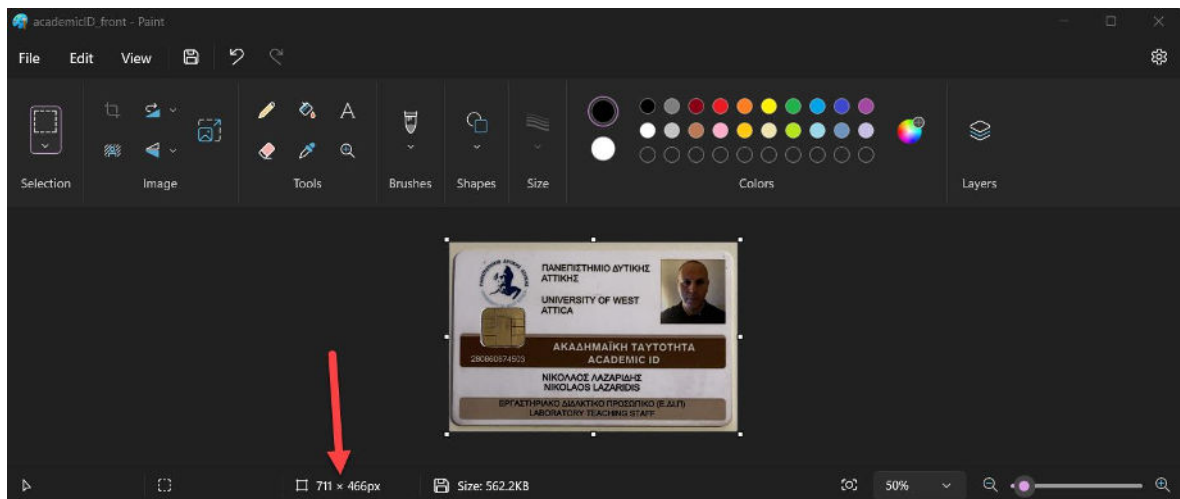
academicID_front - Paint

File Edit View

Selection Image Tools Brushes Shapes Size Colors Layers

ΠΑΝΕΠΙΣΤΗΜΙΟ ΔΥΤΙΚΗΣ ΑΤΤΙΚΗΣ

UNIVERSITY OF WEST ATTICA

280860574503

ΑΚΑΔΗΜΑΪΚΗ ΤΑΥΤΟΤΗΤΑ
ACADEMIC ID

ΝΙΚΟΛΑΟΣ ΛΑΖΑΡΙΔΗΣ
NIKOLAOS LAZARIDIS

ΕΡΓΑΣΤΗΡΙΑΚΟ ΔΙΔΑΚΤΙΚΟ ΠΡΟΣΩΠΙΚΟ (Ε.ΔΙ.Π)
LABORATORY TEACHING STAFF

711 × 466px Size: 562.2KB 50%